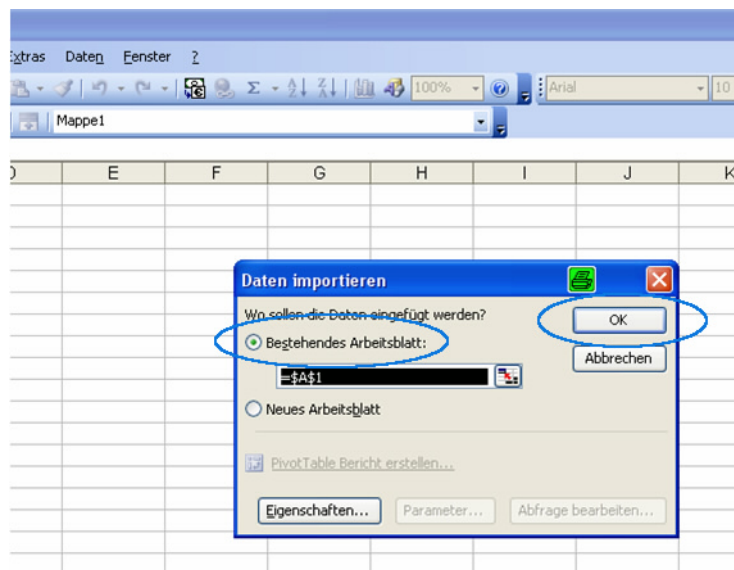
Extras Daten Fenster ?

100%

Arial

10

Mappe1

D E F G H I J K

Daten importieren

Wo sollen die Daten eingefügt werden?

Bestehendes Arbeitsblatt:

=$A$1

Neues Arbeitsblatt

PivotTable Bericht erstellen...

Eigenschaften...

Parameter...

Abfrage bearbeiten...

OK

Abbrechen